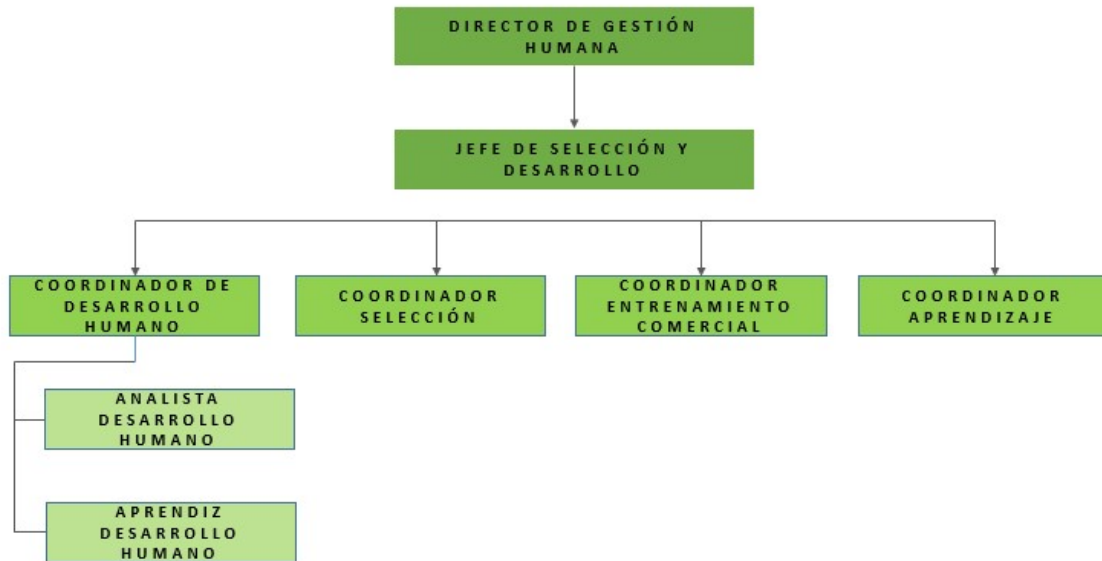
DIRECTOR DE GESTIÓN HUMANA

JEFE DE SELECCIÓN Y DESARROLLO

COORDINADOR DE DESARROLLO HUMANO

COORDINADOR SELECCIÓN

COORDINADOR ENTRENAMIENTO COMERCIAL

COORDINADOR APRENDIZAJE

ANALISTA DESARROLLO HUMANO

APRENDIZ DESARROLLO HUMANO